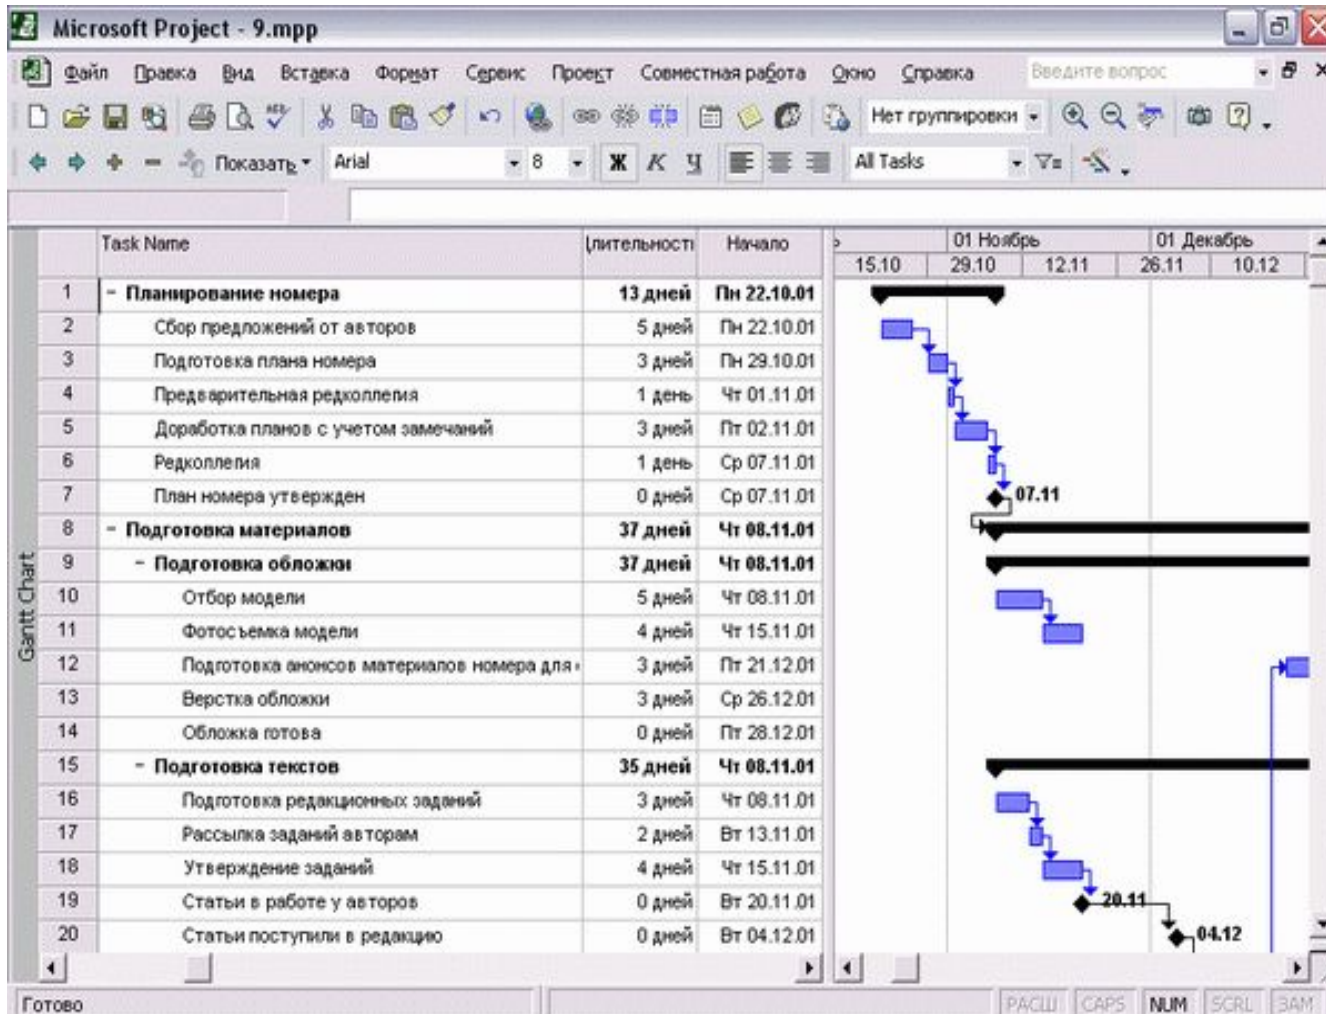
Microsoft Project - 9.mpp

Файл Правка Вид Вставка Формат Сервис Проект Совместная работа Окно Справка Введите вопрос

Нет группировки

Показать Arial 8 Ж К Ч All Tasks

Gantt Chart

| | Task Name | Длительность | Начало |
|---|---|---|---|
| 1 | - Планирование номера | 13 дней | Пн 22.10.01 |
| 2 | Сбор предложений от авторов | 5 дней | Пн 22.10.01 |
| 3 | Подготовка плана номера | 3 дней | Пн 29.10.01 |
| 4 | Предварительная редколлегия | 1 день | Чт 01.11.01 |
| 5 | Доработка планов с учетом замечаний | 3 дней | Пт 02.11.01 |
| 6 | Редколлегия | 1 день | Ср 07.11.01 |
| 7 | План номера утвержден | 0 дней | Ср 07.11.01 |
| 8 | - Подготовка материалов | 37 дней | Чт 08.11.01 |
| 9 | - Подготовка обложки | 37 дней | Чт 08.11.01 |
| 10 | Отбор модели | 5 дней | Чт 08.11.01 |
| 11 | Фотосъемка модели | 4 дней | Чт 15.11.01 |
| 12 | Подготовка анонсов материалов номера для | 3 дней | Пт 21.12.01 |
| 13 | Верстка обложки | 3 дней | Ср 26.12.01 |
| 14 | Обложка готова | 0 дней | Пт 28.12.01 |
| 15 | - Подготовка текстов | 35 дней | Чт 08.11.01 |
| 16 | Подготовка редакционных заданий | 3 дней | Чт 08.11.01 |
| 17 | Рассылка заданий авторам | 2 дней | Вт 13.11.01 |
| 18 | Утверждение заданий | 4 дней | Чт 15.11.01 |
| 19 | Статьи в работе у авторов | 0 дней | Вт 20.11.01 |
| 20 | Статьи поступили в редакцию | 0 дней | Вт 04.12.01 |

01 Ноябрь 01 Декабрь
15.10 29.10 12.11 26.11 10.12

07.11
20.11
04.12

Готово РАСШ CAPS NUM SCRL ЗАМ